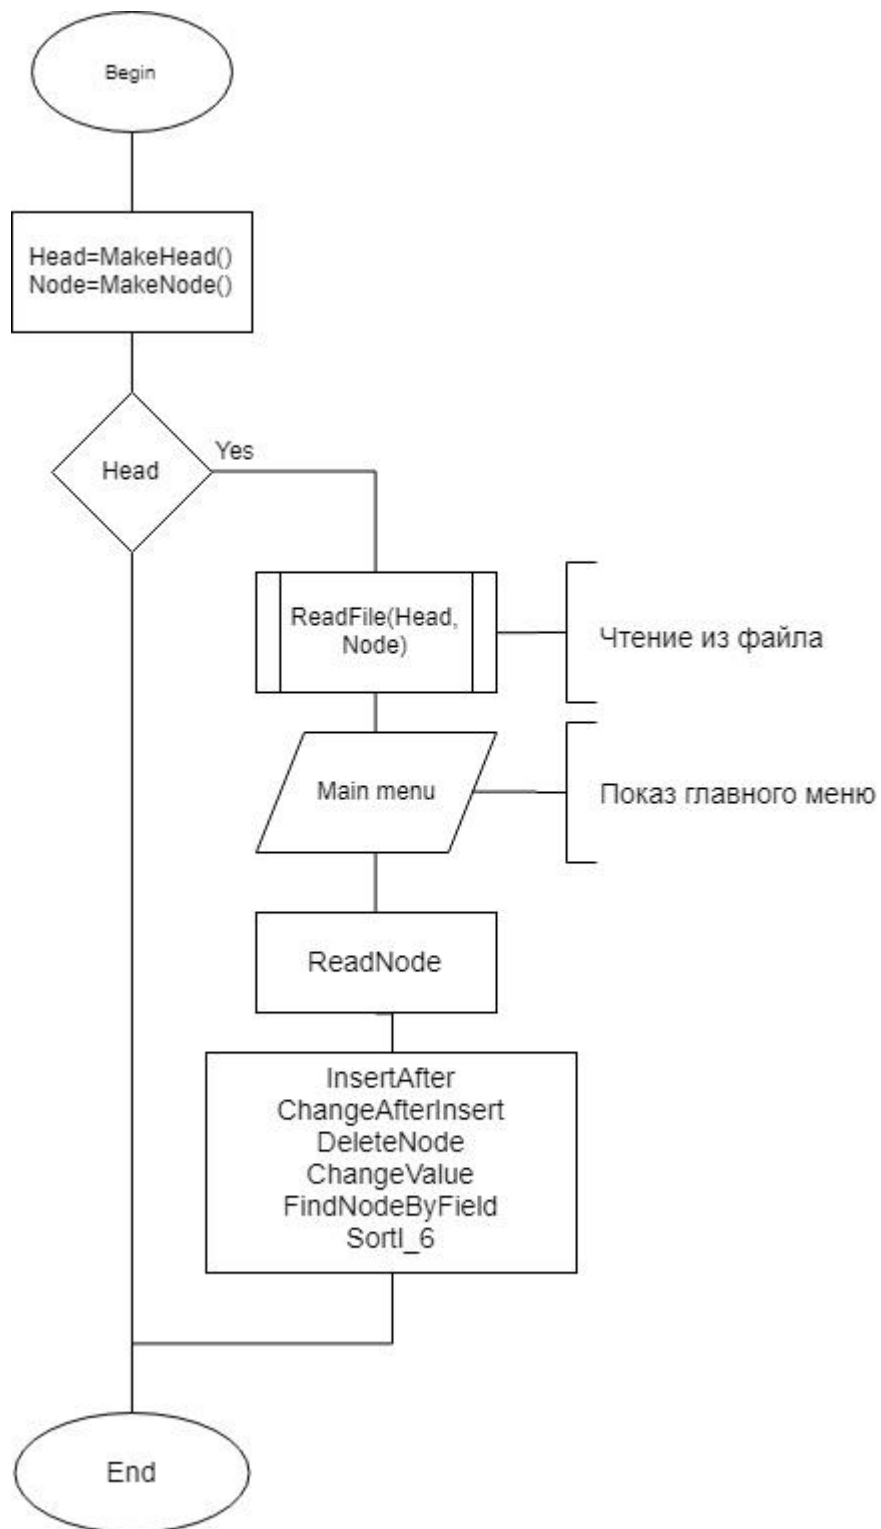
Begin

Head=MakeHead()
Node=MakeNode()

Head

Yes

ReadFile(Head, Node)

Чтение из файла

Main menu

Показ главного меню

ReadNode

InsertAfter
ChangeAfterInsert
DeleteNode
ChangeValue
FindNodeByField
SortI_6

End